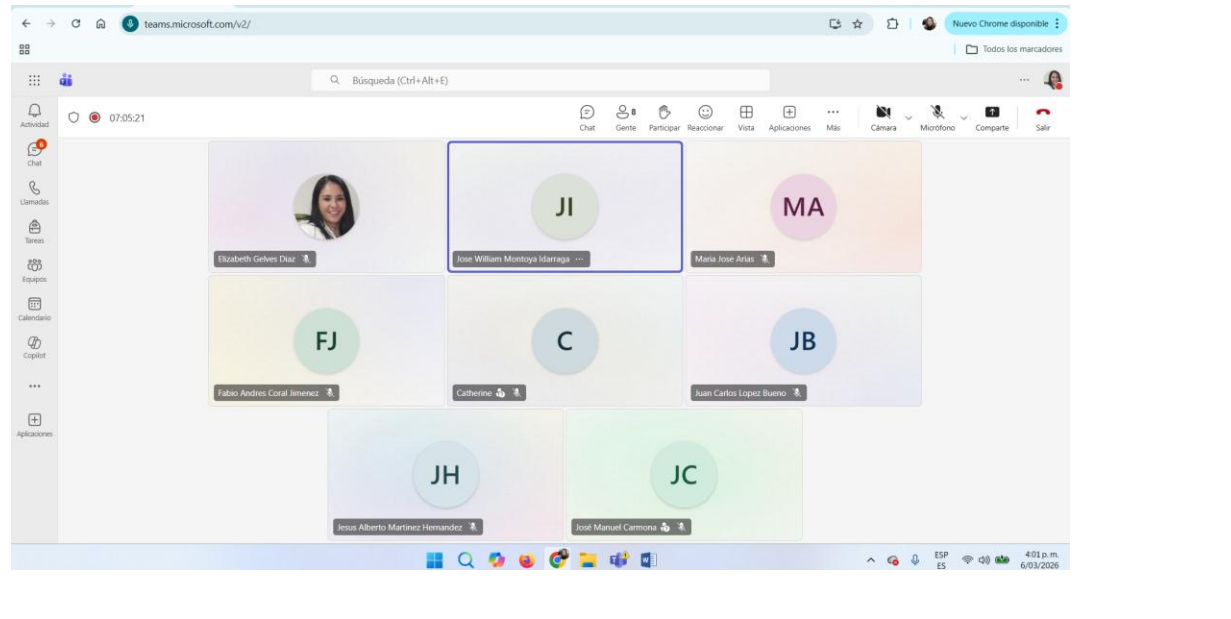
teams.microsoft.com/v2/

Nuevo Chrome disponible

Todos los marcadores

Búsqueda (Ctrl+Alt+E)

Actividad

07:05:21

Chat
8 Gente
Participar
Reaccionar
Vista
Aplicaciones
Más
Cámara
Micrófono
Comparte
Salir

Chat
Llamadas
Tareas
Equipos
Calendario
Copilot
...
Aplicaciones

Elizabeth Gelves Diaz

JI
Jose William Montoya Idarraga

MA
Maria Jose Arias

FJ
Fabio Andres Coral Jimenez

C
Catherine

JB
Juan Carlos Lopez Bueno

JH
Jesus Alberto Martinez Hernandez

JC
José Manuel Carmona

ESP
ES
4:01 p. m.
6/03/2026